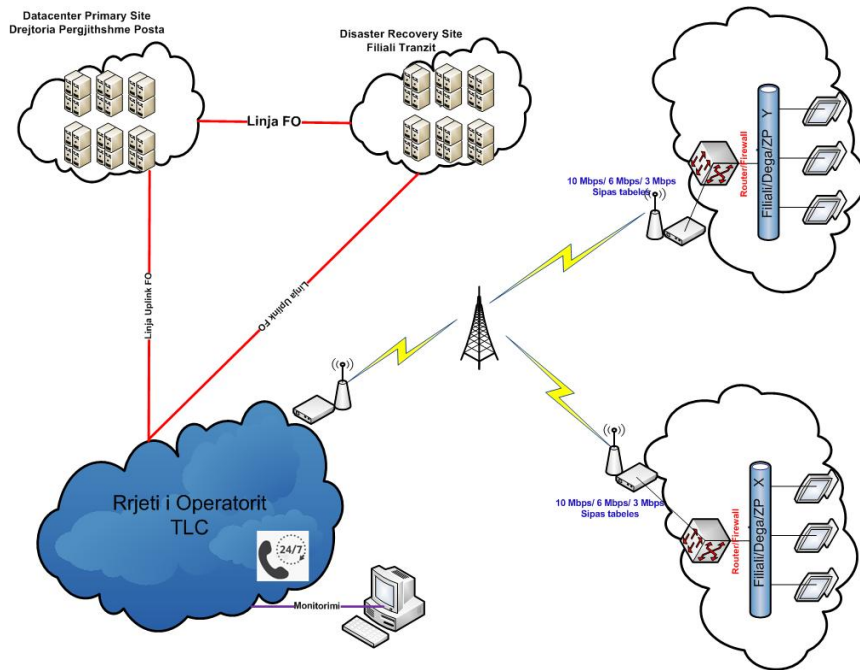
Datacenter Primary Site
Drejtoria Pergjithshme Posta

Disaster Recovery Site
Filiali Tranzit

Linja FO

Linja Uplink FO

Linja Uplink FO

10 Mbps/ 6 Mbps/ 3 Mbps
Sipas tabeles

Router/Firewall

Filiali/Dega/ZP Y

10 Mbps/ 6 Mbps/ 3 Mbps
Sipas tabeles

Router/Firewall

Filiali/Dega/ZP X

Rrjeti i Operatorit
TLC

24/7

Monitorimi